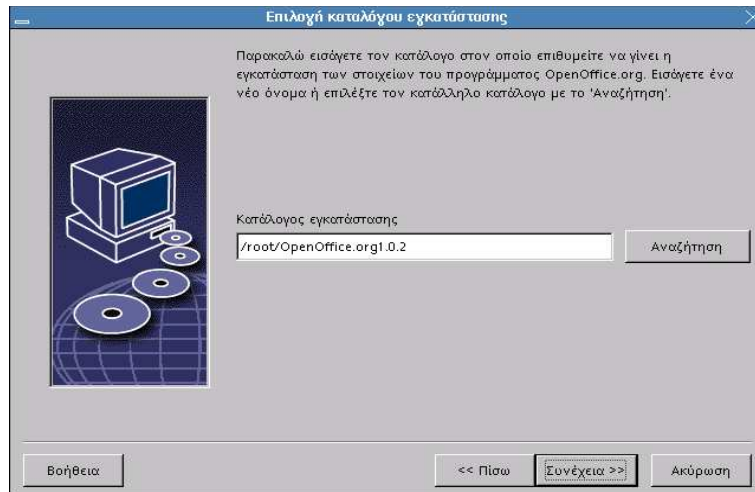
Επιλογή καταλόγου εγκατάστασης

Παρακαλώ εισάγετε τον κατάλογο στον οποίο επιθυμείτε να γίνει η εγκατάσταση των στοιχείων του προγράμματος OpenOffice.org. Εισάγετε ένα νέο όνομα ή επιλέξτε τον κατάλληλο κατάλογο με το 'Αναζήτηση'.

Κατάλογος εγκατάστασης

/root/OpenOffice.org1.0.2

Αναζήτηση

Βοήθεια

<< Πίσω

Συνέχεια >>

Ακύρωση